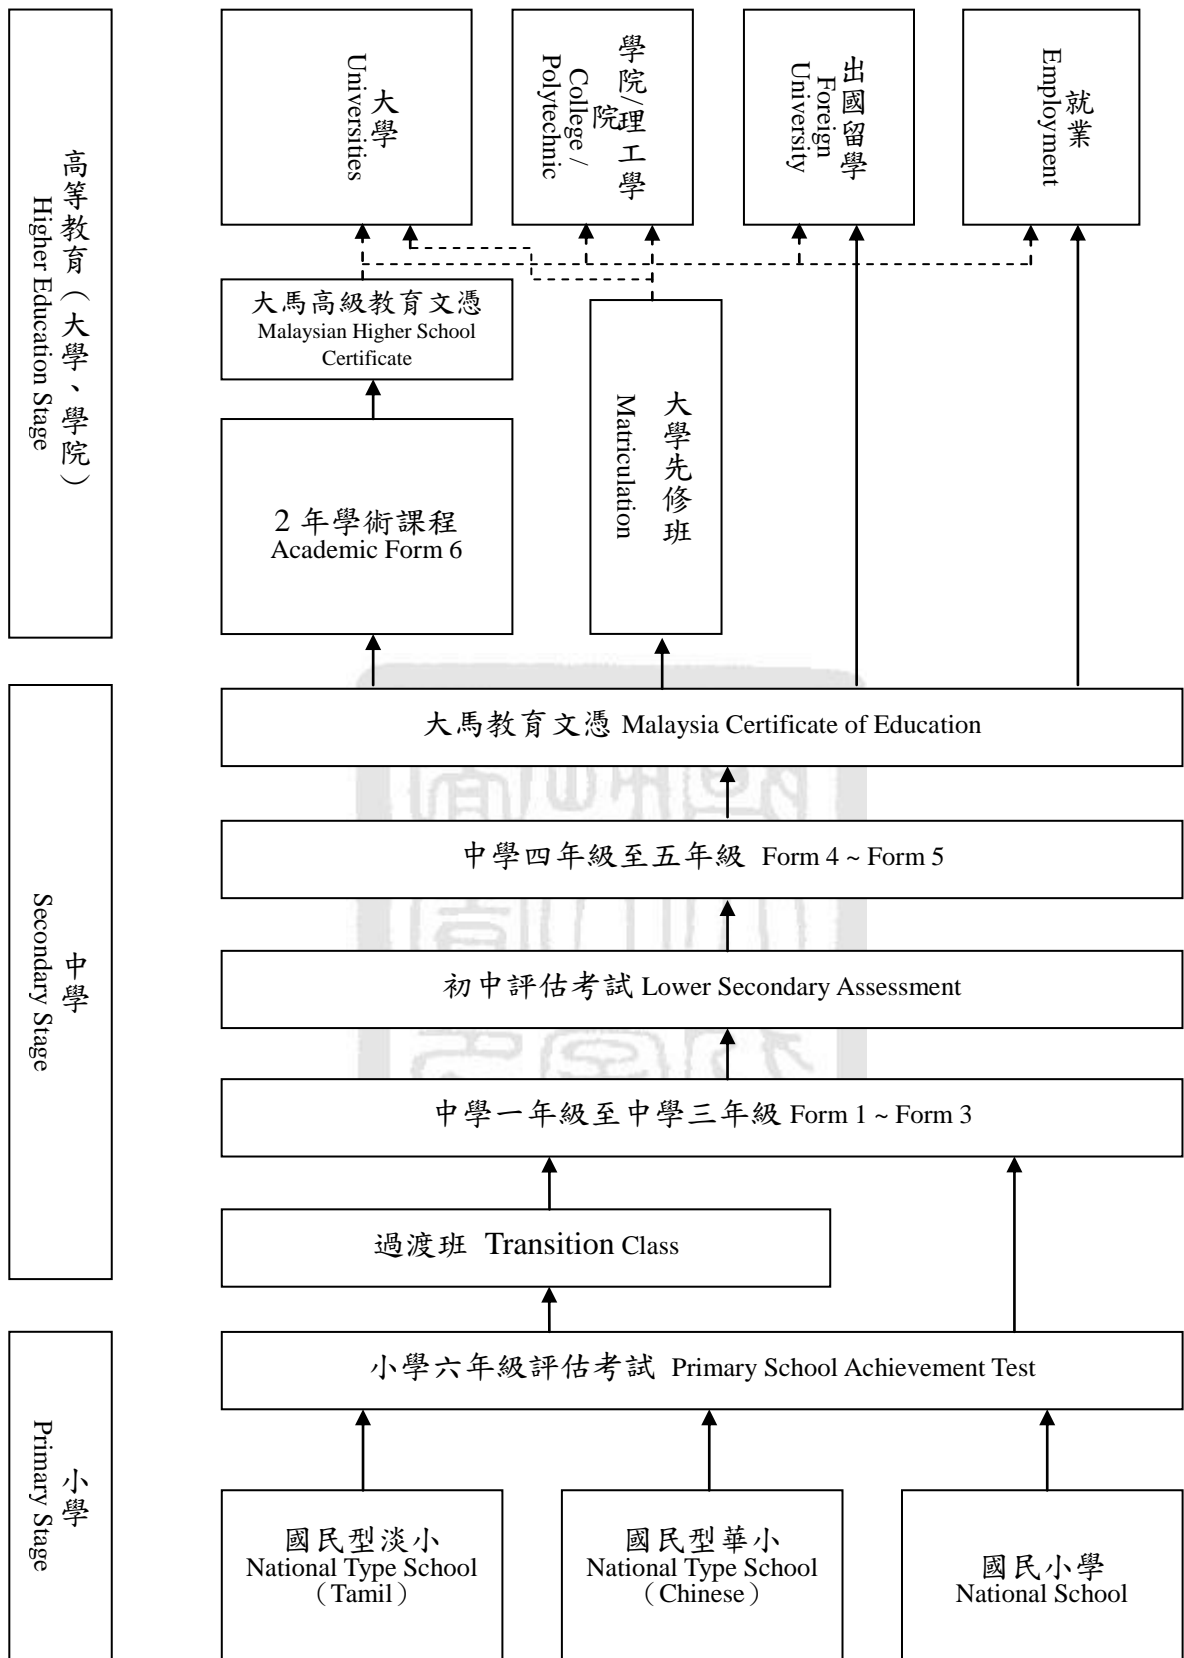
高等教育（大學、學院）
Higher Education Stage

大學
Universities

學院/理工學院
College / Polytechnic

出國留學
Foreign University

就業
Employment

大馬高級教育文憑
Malaysian Higher School Certificate

2 年學術課程
Academic Form 6

大學先修班
Matriculation

中學
Secondary Stage

大馬教育文憑 Malaysia Certificate of Education

中學四年級至五年級 Form 4 ~ Form 5

初中評估考試 Lower Secondary Assessment

中學一年級至中學三年級 Form 1 ~ Form 3

過渡班 Transition Class

小學
Primary Stage

小學六年級評估考試 Primary School Achievement Test

國民型淡小
National Type School
（Tamil）

國民型華小
National Type School
（Chinese）

國民小學
National School